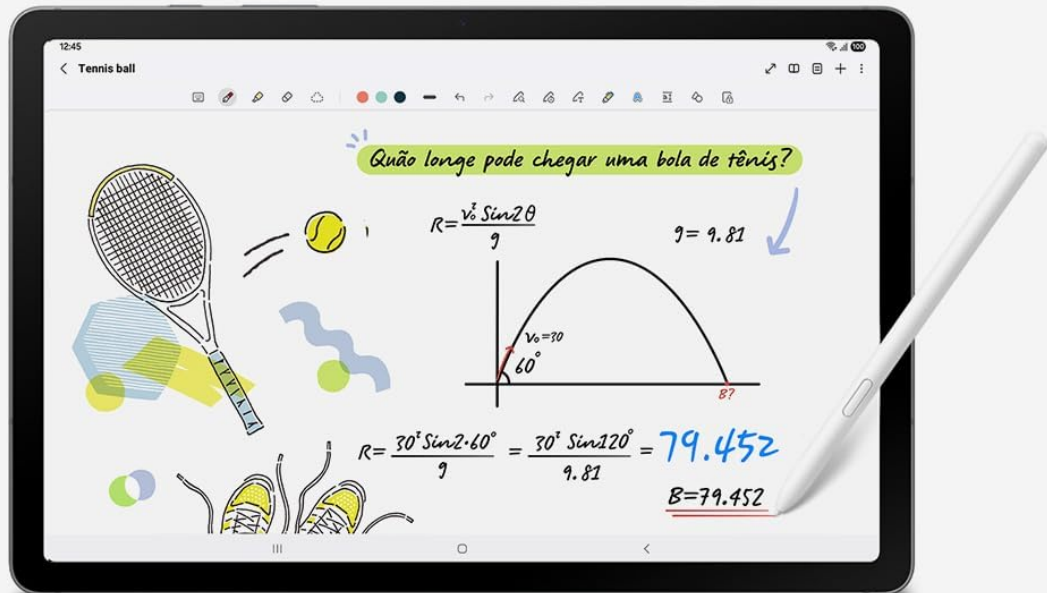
12:45

100

Tennis ball

Quão longe pode chegar uma bola de tênis?

$R=\frac{v_0^2 \, Sin2\theta}{g}$

$g = 9.81$

$v_0=30$

$60^\circ$

B?

$R=\frac{30^2 \, Sin2 \cdot 60^\circ}{g} = \frac{30^2 \, Sin120^\circ}{9.81} = 79.452$

B=79.452